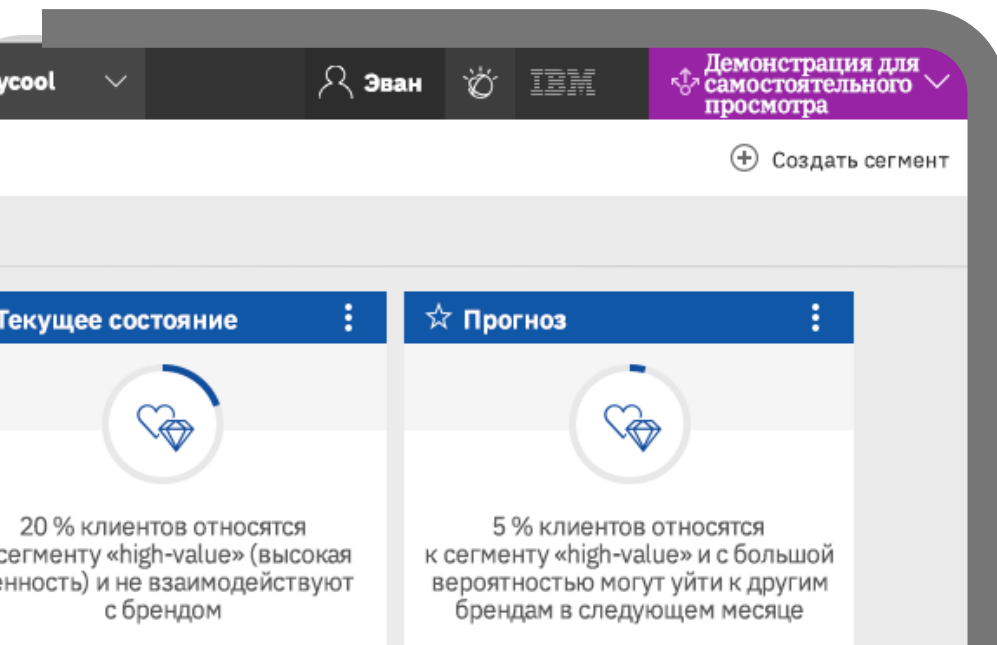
ycool

Эван

IBM

Демонстрация для самостоятельного просмотра

Создать сегмент

Текущее состояние

20 % клиентов относятся сегменту «high-value» (высокая енность) и не взаимодействуют с брендом

Прогноз

5 % клиентов относятся к сегменту «high-value» и с большой вероятностью могут уйти к другим брендам в следующем месяце